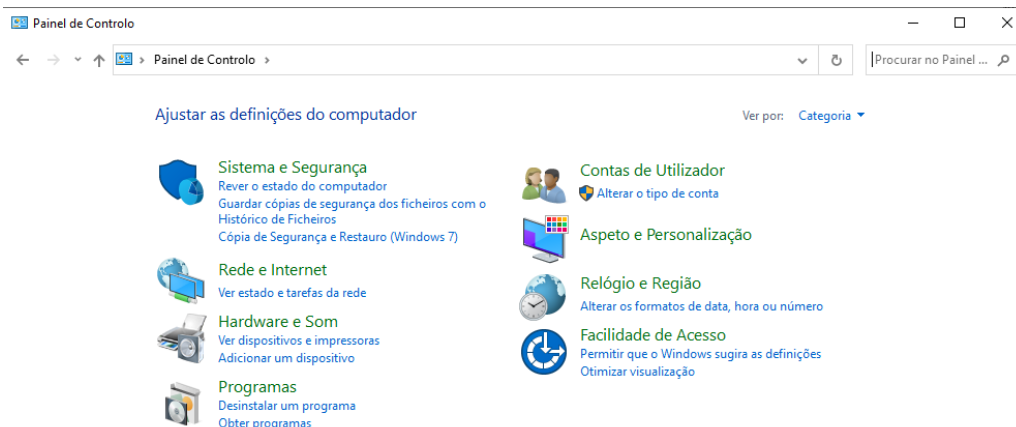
Painel de Controlo

Painel de Controlo >

Procurar no Painel ...

Ajustar as definições do computador

Ver por: Categoria

Sistema e Segurança
Rever o estado do computador
Guardar cópias de segurança dos ficheiros com o Histórico de Ficheiros
Cópia de Segurança e Restauro (Windows 7)

Rede e Internet
Ver estado e tarefas da rede

Hardware e Som
Ver dispositivos e impressoras
Adicionar um dispositivo

Programas
Desinstalar um programa
Obter programas

Contas de Utilizador
Alterar o tipo de conta

Aspeto e Personalização

Relógio e Região
Alterar os formatos de data, hora ou número

Facilidade de Acesso
Permitir que o Windows sugira as definições
Otimizar visualização